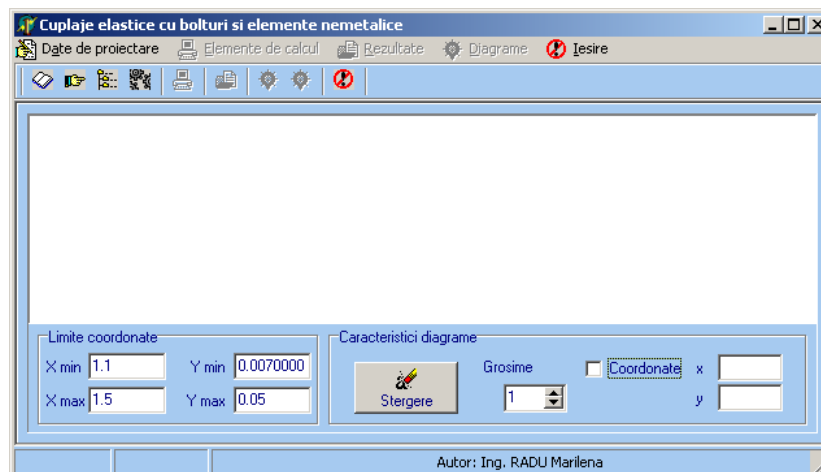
Cuplaje elastice cu bolturi si elemente nemetalice

Date de proiectare   Elemente de calcul   Rezultate   Diagrame   Iesire

Limite coordonate
X min 1.1   Y min 0.0070000
X max 1.5   Y max 0.05

Caracteristici diagrame
Stergere
Grosime
1
Coordonate x
y

Autor: Ing. RADU Marilena